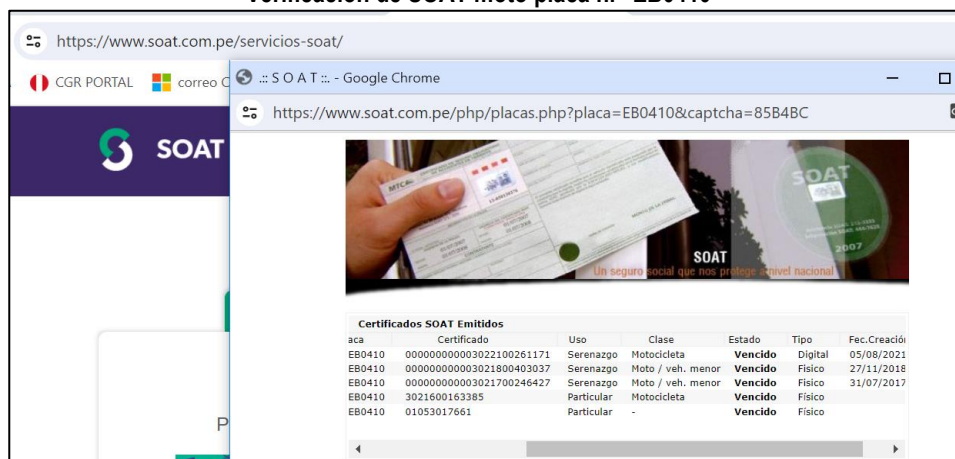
Verificación de SOAT moto placa n.° EB0410

https://www.soat.com.pe/servicios-soat/

CGR PORTAL correo C

.:: S O A T ::. - Google Chrome

https://www.soat.com.pe/php/placas.php?placa=EB0410&captcha=85B4BC

SOAT

SOAT

SOAT
Un seguro social que nos protege a nivel nacional

P

Certificados SOAT Emitidos

| aca | Certificado | Uso | Clase | Estado | Tipo | Fec.Creación |
|---|---|---|---|---|---|---|
| EB0410 | 0000000000003022100261171 | Serenazgo | Motocicleta | Vencido | Digital | 05/08/2021 |
| EB0410 | 0000000000003021800403037 | Serenazgo | Moto / veh. menor | Vencido | Físico | 27/11/2018 |
| EB0410 | 0000000000003021700246427 | Serenazgo | Moto / veh. menor | Vencido | Físico | 31/07/2017 |
| EB0410 | 3021600163385 | Particular | Motocicleta | Vencido | Físico | |
| EB0410 | 01053017661 | Particular | - | Vencido | Físico | |